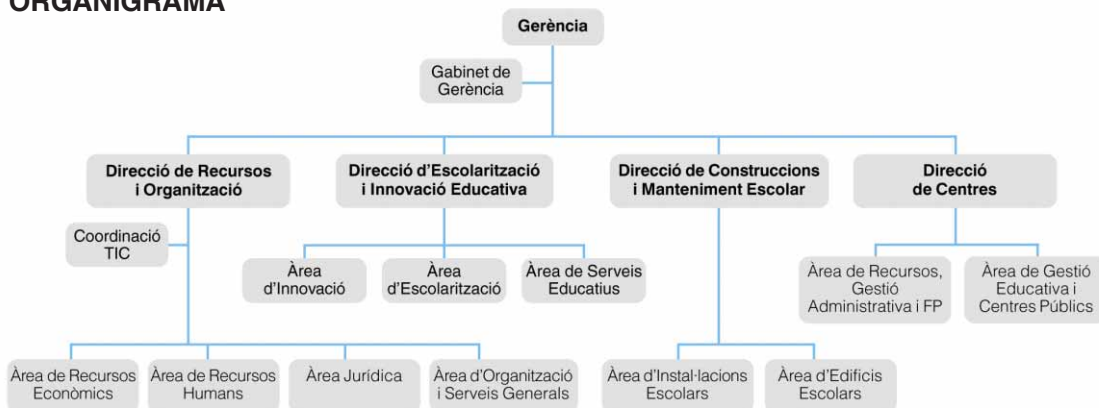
ORGANIGRAMA

Gerència

Gabinet de Gerència

Direcció de Recursos i Organització

Coordinació TIC

Àrea de Recursos Econòmics

Àrea de Recursos Humans

Àrea Jurídica

Àrea d'Organització i Serveis Generals

Direcció d'Escolarització i Innovació Educativa

Àrea d'Innovació

Àrea d'Escolarització

Àrea de Serveis Educatius

Direcció de Construccions i Manteniment Escolar

Àrea d'Instal·lacions Escolars

Àrea d'Edificis Escolars

Direcció de Centres

Àrea de Recursos, Gestió Administrativa i FP

Àrea de Gestió Educativa i Centres Públics